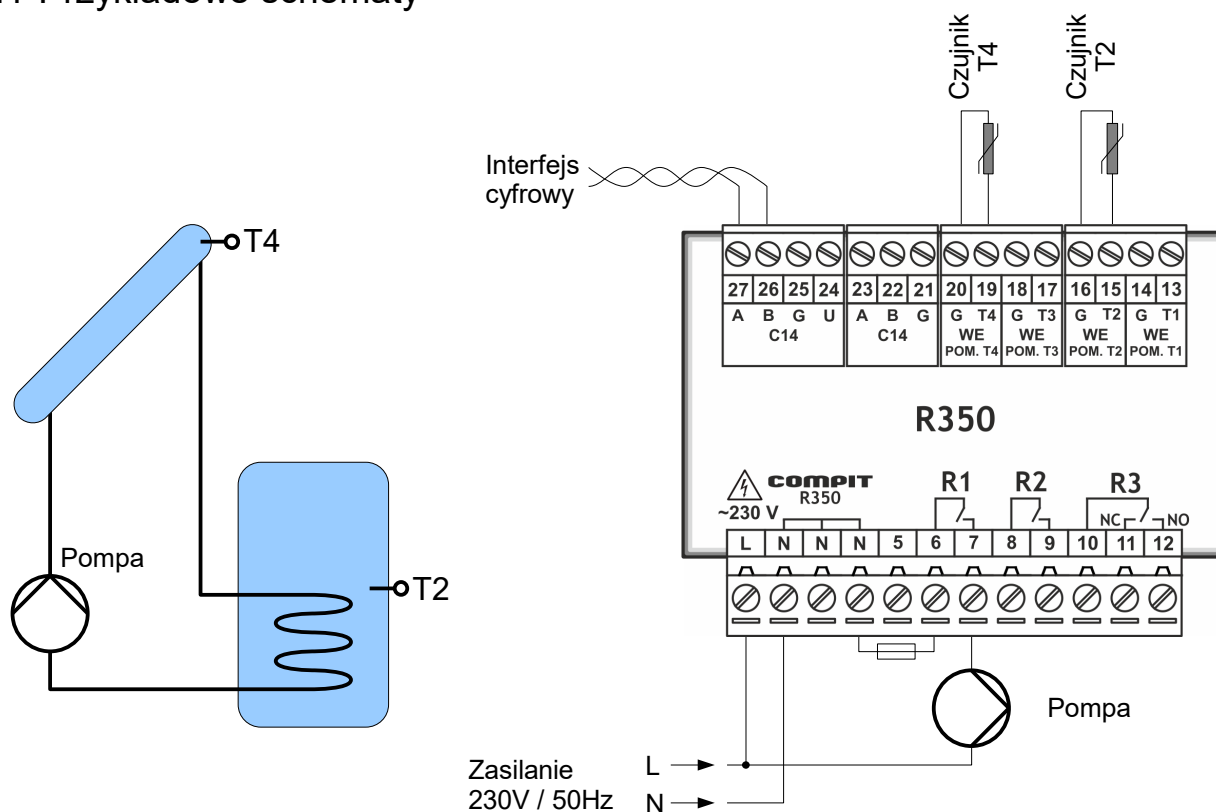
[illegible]zykładowe schematy

T4

Pompa

T2

Czujnik T4

Czujnik T2

Interfejs cyfrowy

| 27 | 26 | 25 | 24 | 23 | 22 | 21 | 20 | 19 | 18 | 17 | 16 | 15 | 14 | 13 |
|---|---|---|---|---|---|---|---|---|---|---|---|---|---|---|
| A | B | G | U | A | B | G | G | T4 | G | T3 | G | T2 | G | T1 |

C14 C14 WE POM. T4 WE POM. T3 WE POM. T2 WE POM. T1

R350

~230 V COMPIT R350 R1 R2 R3 NC NO

| L | N | N | N | 5 | 6 | 7 | 8 | 9 | 10 | 11 | 12 |
|---|---|---|---|---|---|---|---|---|---|---|---|

Pompa

Zasilanie 230V / 50Hz

L

N